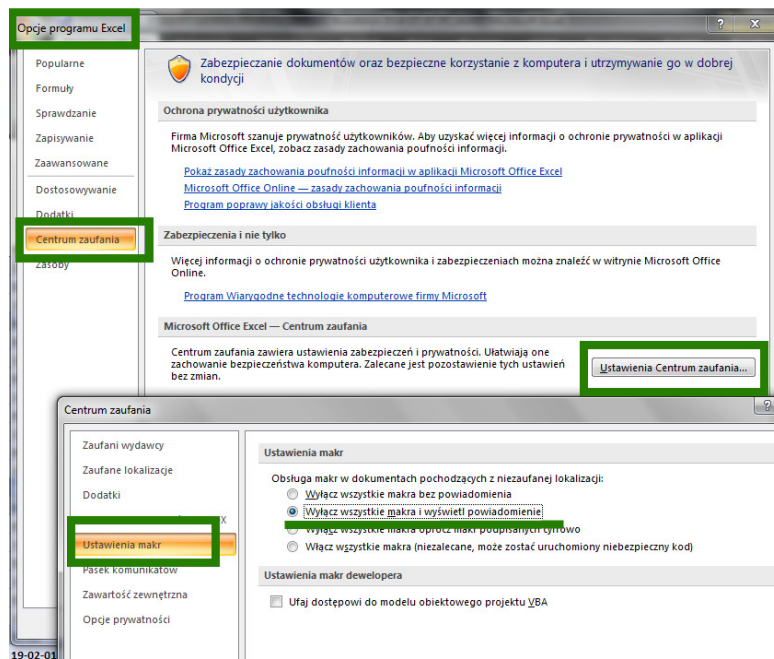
Opcje programu Excel

?
X

Popularne
Formuły
Sprawdzanie
Zapisywanie
Zaawansowane
Dostosowywanie
Dodatki
Centrum zaufania
Zasoby

Zabezpieczanie dokumentów oraz bezpieczne korzystanie z komputera i utrzymywanie go w dobrej kondycji

Ochrona prywatności użytkownika

Firma Microsoft szanuje prywatność użytkowników. Aby uzyskać więcej informacji o ochronie prywatności w aplikacji Microsoft Office Excel, zobacz zasady zachowania poufności informacji.

Pokaż zasady zachowania poufności informacji w aplikacji Microsoft Office Excel
Microsoft Office Online — zasady zachowania poufności informacji
Program poprawy jakości obsługi klienta

Zabezpieczenia i nie tylko

Więcej informacji o ochronie prywatności użytkownika i zabezpieczeniach można znaleźć w witrynie Microsoft Office Online.

Program Wiarygodne technologie komputerowe firmy Microsoft

Microsoft Office Excel — Centrum zaufania

Centrum zaufania zawiera ustawienia zabezpieczeń i prywatności. Ułatwiają one zachowanie bezpieczeństwa komputera. Zalecane jest pozostawienie tych ustawień bez zmian.

Ustawienia Centrum zaufania...

Centrum zaufania

Zaufani wydawcy
Zaufane lokalizacje
Dodatki
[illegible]
Ustawienia makr
Pasek komunikatów
Zawartość zewnętrzna
Opcje prywatności

Ustawienia makr

Obsługa makr w dokumentach pochodzących z niezaufanej lokalizacji:
Wyłącz wszystkie makra bez powiadomienia
Wyłącz wszystkie makra i wyświetl powiadomienie
Wyłącz wszystkie makra oprócz makr podpisanych cyfrowo
Włącz wszystkie makra (niezalecane, może zostać uruchomiony niebezpieczny kod)

Ustawienia makr dewelopera

Ufaj dostępowi do modelu obiektowego projektu VBA

19-02-01